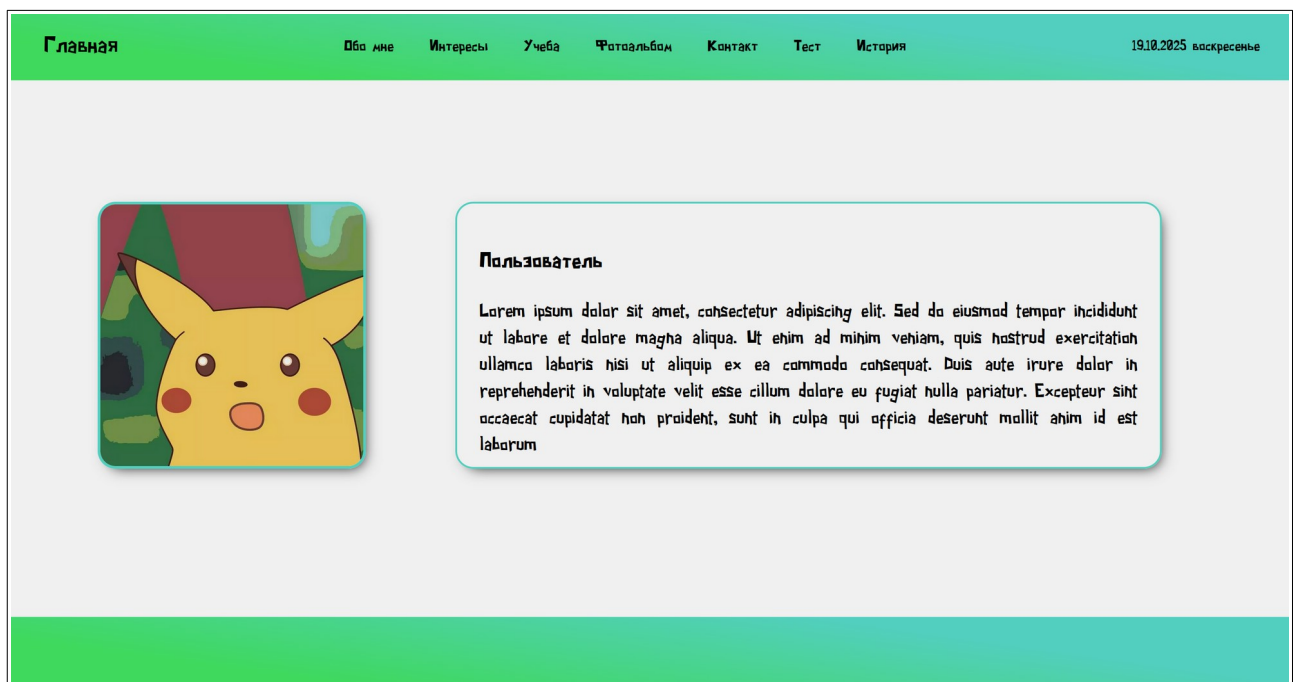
Главная

Обо мне Интересы Учеба Фотоальбом Контакт Тест История

19.10.2025 воскресенье

Пользователь

Lorem ipsum dolor sit amet, consectetur adipiscing elit. Sed do eiusmod tempor incididunt ut labore et dolore magna aliqua. Ut enim ad minim veniam, quis nostrud exercitation ullamco laboris nisi ut aliquip ex ea commodo consequat. Duis aute irure dolor in reprehenderit in voluptate velit esse cillum dolore eu fugiat nulla pariatur. Excepteur sint occaecat cupidatat non proident, sunt in culpa qui officia deserunt mollit anim id est laborum